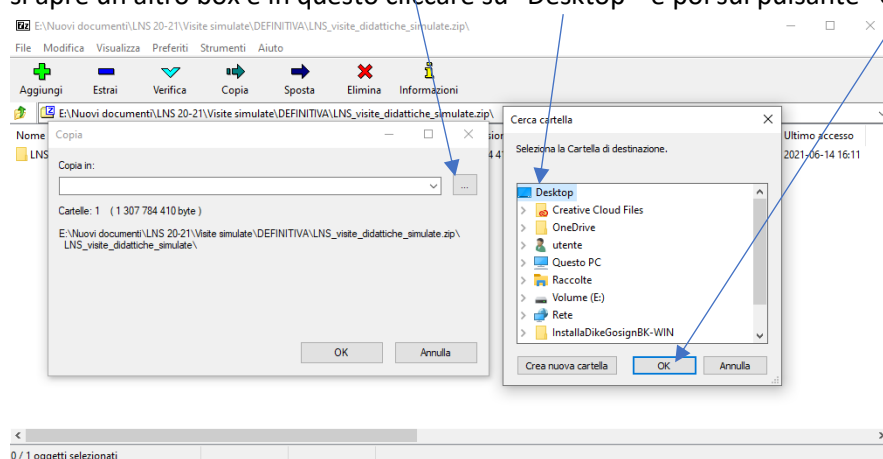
si apre un altro box e in questo cliccare su "Desktop" e poi sul pulsante "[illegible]

7z E:\Nuovi documenti\LNS 20-21\Visite simulate\DEFINITIVA\LNS_visite_didattiche_simulate.zip\

File Modifica Visualizza Preferiti Strumenti Aiuto

Aggiungi Estrai Verifica Copia Sposta Elimina Informazioni

E:\Nuovi documenti\LNS 20-21\Visite simulate\DEFINITIVA\LNS_visite_didattiche_simulate.zip\

Nome

LNS

Copia

Copia in:

...

Cartelle: 1 ( 1 307 784 410 byte )

E:\Nuovi documenti\LNS 20-21\Visite simulate\DEFINITIVA\LNS_visite_didattiche_simulate.zip\ LNS_visite_didattiche_simulate\

OK Annulla

Cerca cartella

Seleziona la Cartella di destinazione.

Desktop
Creative Cloud Files
OneDrive
utente
Questo PC
Raccolte
Volume (E:)
Rete
InstallaDikeGosignBK-WIN

Crea nuova cartella OK Annulla

Ultimo accesso
2021-06-14 16:11

0 / 1 oggetti selezionati